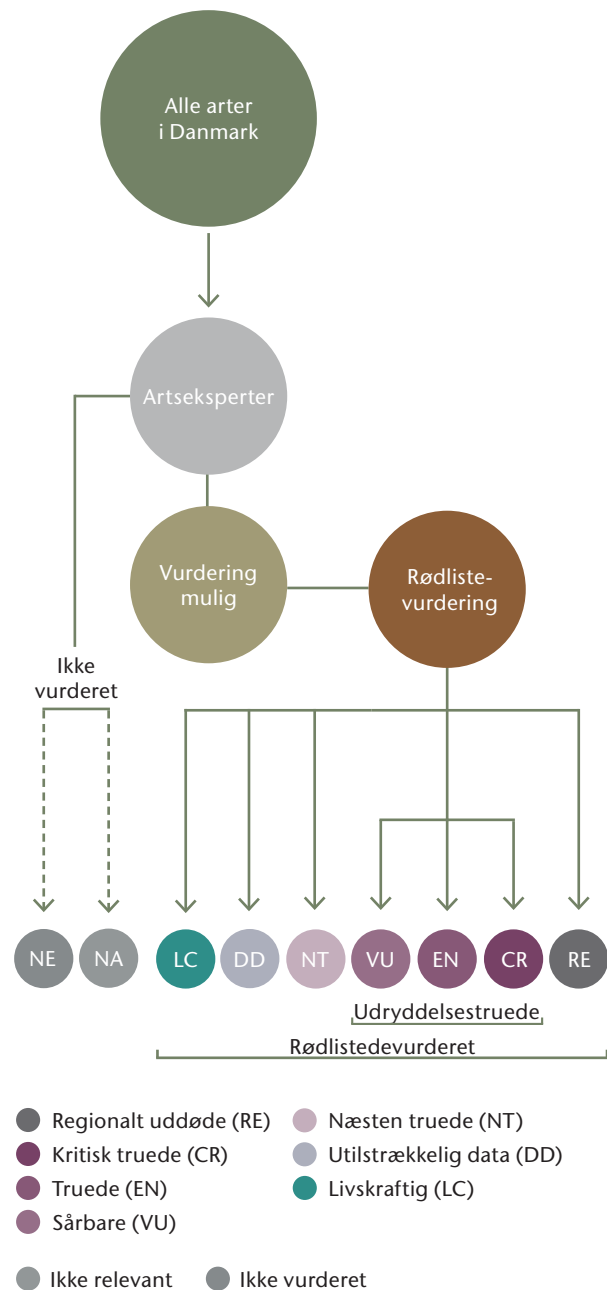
Alle arter i Danmark

Artseksperter

Vurdering mulig

Rødliste-vurdering

Ikke vurderet

NE NA LC DD NT VU EN CR RE

Udryddelsestruede

Rødlistedevurderet

Regionalt uddøde (RE)
Kritisk truede (CR)
Truede (EN)
Sårbare (VU)

Næsten truede (NT)
Utilstrækkelig data (DD)
Livskraftig (LC)

Ikke relevant
Ikke vurderet